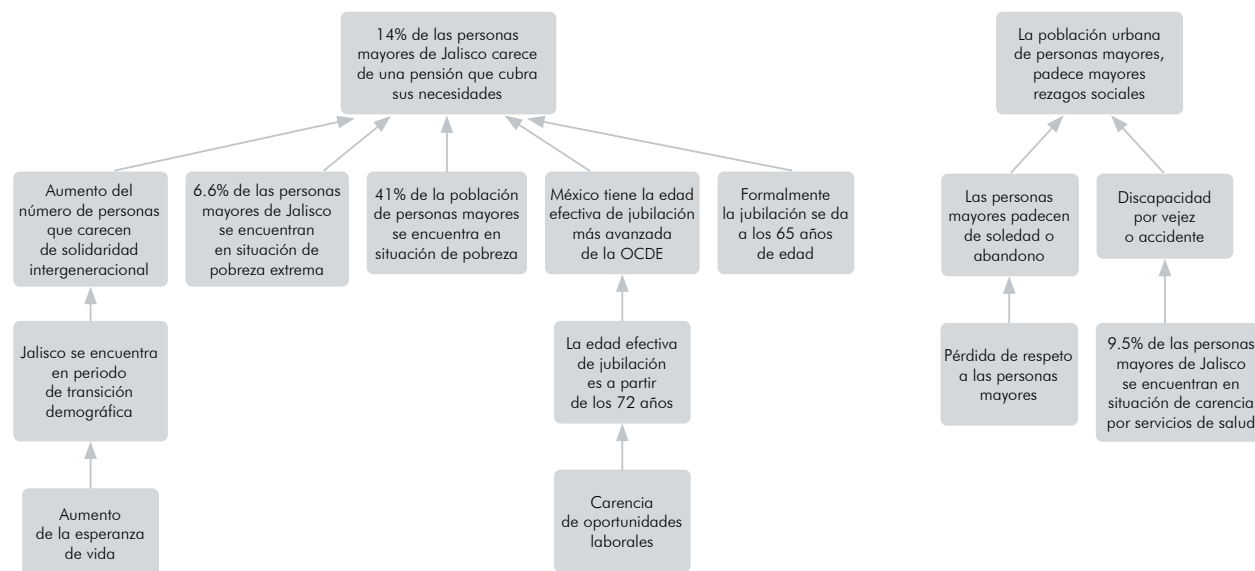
14% de las personas mayores de Jalisco carece de una pensión que cubra sus necesidades

Aumento del número de personas que carecen de solidaridad intergeneracional

6.6% de las personas mayores de Jalisco se encuentran en situación de pobreza extrema

41% de la población de personas mayores se encuentra en situación de pobreza

México tiene la edad efectiva de jubilación más avanzada de la OCDE

Formalmente la jubilación se da a los 65 años de edad

Jalisco se encuentra en periodo de transición demográfica

La edad efectiva de jubilación es a partir de los 72 años

Aumento de la esperanza de vida

Carencia de oportunidades laborales

La población urbana de personas mayores, padece mayores rezagos sociales

Las personas mayores padecen de soledad o abandono

Discapacidad por vejez o accidente

Pérdida de respeto a las personas mayores

9.5% de las personas mayores de Jalisco se encuentran en situación de carencia por servicios de salud